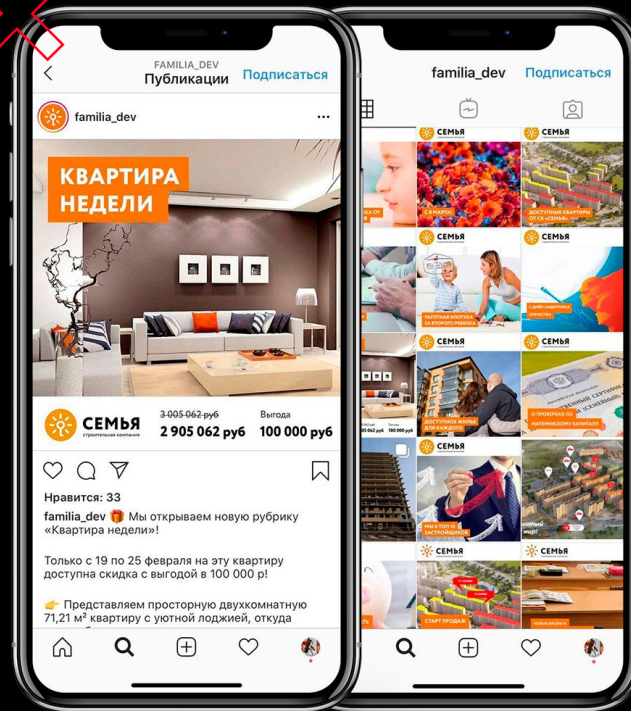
FAMILIA_DEV
Публикации
Подписаться

familia_dev

КВАРТИРА НЕДЕЛИ

СЕМЬЯ
строительная компания
3 005 062 руб
2 905 062 руб
Выгода
100 000 руб

Нравится: 33

familia_dev 🎁 Мы открываем новую рубрику «Квартира недели»!

Только с 19 по 25 февраля на эту квартиру доступна скидка с выгодой в 100 000 р!

👉 Представляем просторную двухкомнатную 71,21 м² квартиру с уютной лоджией, откуда

familia_dev
Подписаться

СЕМЬЯ
С 8 МАРТА
СЕМЬЯ
ДОСТУПНЫЕ КВАРТИРЫ ОТ СК «СЕМЬЯ»
СЕМЬЯ
ВЫГОДНАЯ ИПОТЕКА ЗА ВТОРОГО РЕБЕНКА
СЕМЬЯ
С ДНЁМ ЗАЩИТНИКА ОТЕЧЕСТВА
СЕМЬЯ
ДОСТУПНОЕ ЖИЛЬЕ ДЛЯ КАЖДОГО
СЕМЬЯ
О ПРОЕКТАХ ПО МАТЕРИНСКОМУ КАПИТАЛУ
СЕМЬЯ
МЫ В ТОП-10 ЗАСТРОЙЩИКОВ
СЕМЬЯ
СЕМЬЯ
СЕМЬЯ
СТАРТ ПРОДАЖ